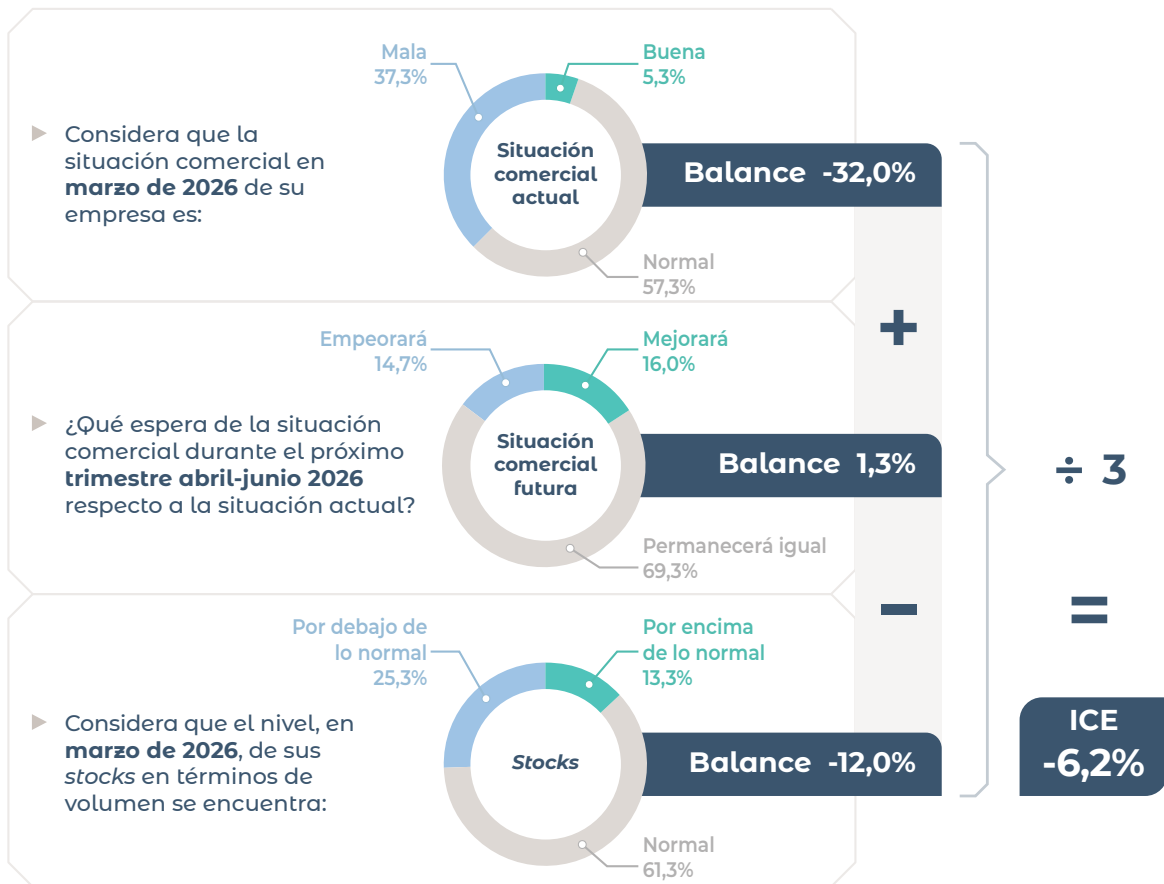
Considera que la situación comercial en **marzo de 2026** de su empresa es:

Mala
37,3%

Buena
5,3%

Situación comercial actual

Normal
57,3%

Balance -32,0%

+

¿Qué espera de la situación comercial durante el próximo **trimestre abril-junio 2026** respecto a la situación actual?

Empeorará
14,7%

Mejorará
16,0%

Situación comercial futura

Permanecerá igual
69,3%

Balance 1,3%

÷ 3

−

Considera que el nivel, en **marzo de 2026**, de sus *stocks* en términos de volumen se encuentra:

Por debajo de lo normal
25,3%

Por encima de lo normal
13,3%

*Stocks*

Normal
61,3%

Balance -12,0%

=

ICE
-6,2%